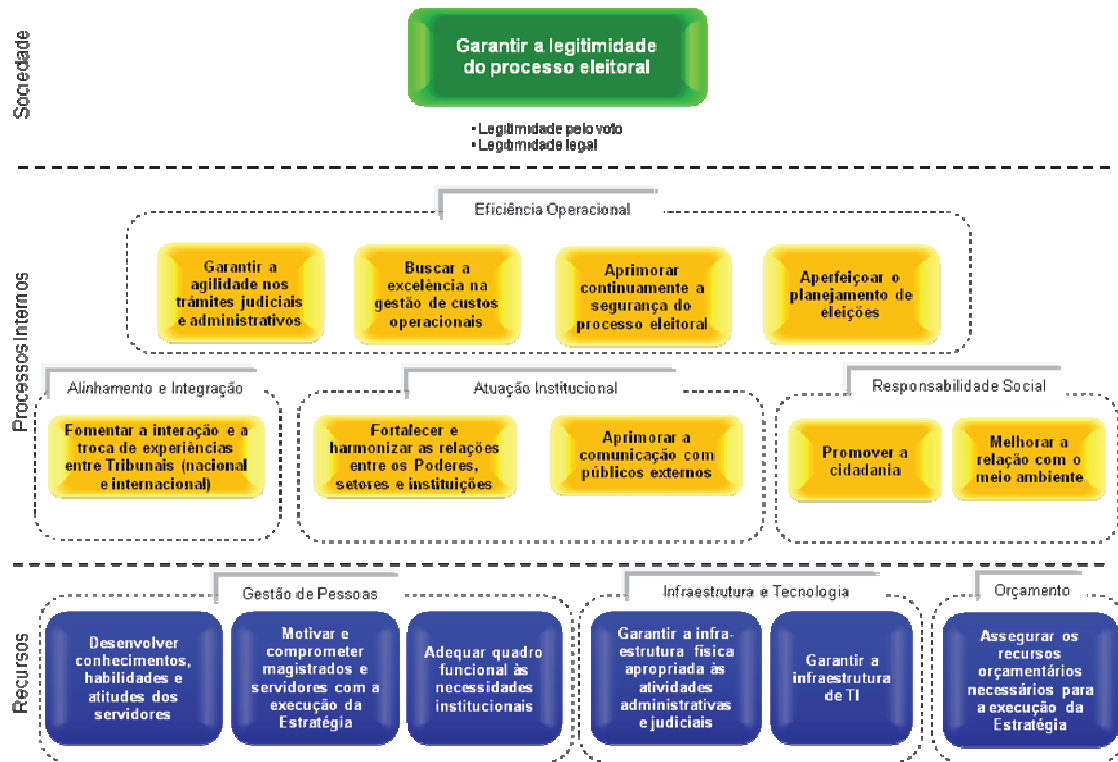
Sociedade

Garantir a legitimidade do processo eleitoral

• Legitimidade pelo voto
• Legitimidade legal

Processos Internos

Eficiência Operacional

Garantir a agilidade nos trâmites judiciais e administrativos

Buscar a excelência na gestão de custos operacionais

Aprimorar continuamente a segurança do processo eleitoral

Aperfeiçoar o planejamento de eleições

Alinhamento e Integração

Fomentar a interação e a troca de experiências entre Tribunais (nacional e internacional)

Atuação Institucional

Fortalecer e harmonizar as relações entre os Poderes, setores e instituições

Aprimorar a comunicação com públicos externos

Responsabilidade Social

Promover a cidadania

Melhorar a relação com o meio ambiente

Recursos

Gestão de Pessoas

Desenvolver conhecimentos, habilidades e atitudes dos servidores

Motivar e comprometer magistrados e servidores com a execução da Estratégia

Adequar quadro funcional às necessidades institucionais

Infraestrutura e Tecnologia

Garantir a infraestrutura física apropriada às atividades administrativas e judiciais

Garantir a infraestrutura de TI

Orçamento

Assegurar os recursos orçamentários necessários para a execução da Estratégia